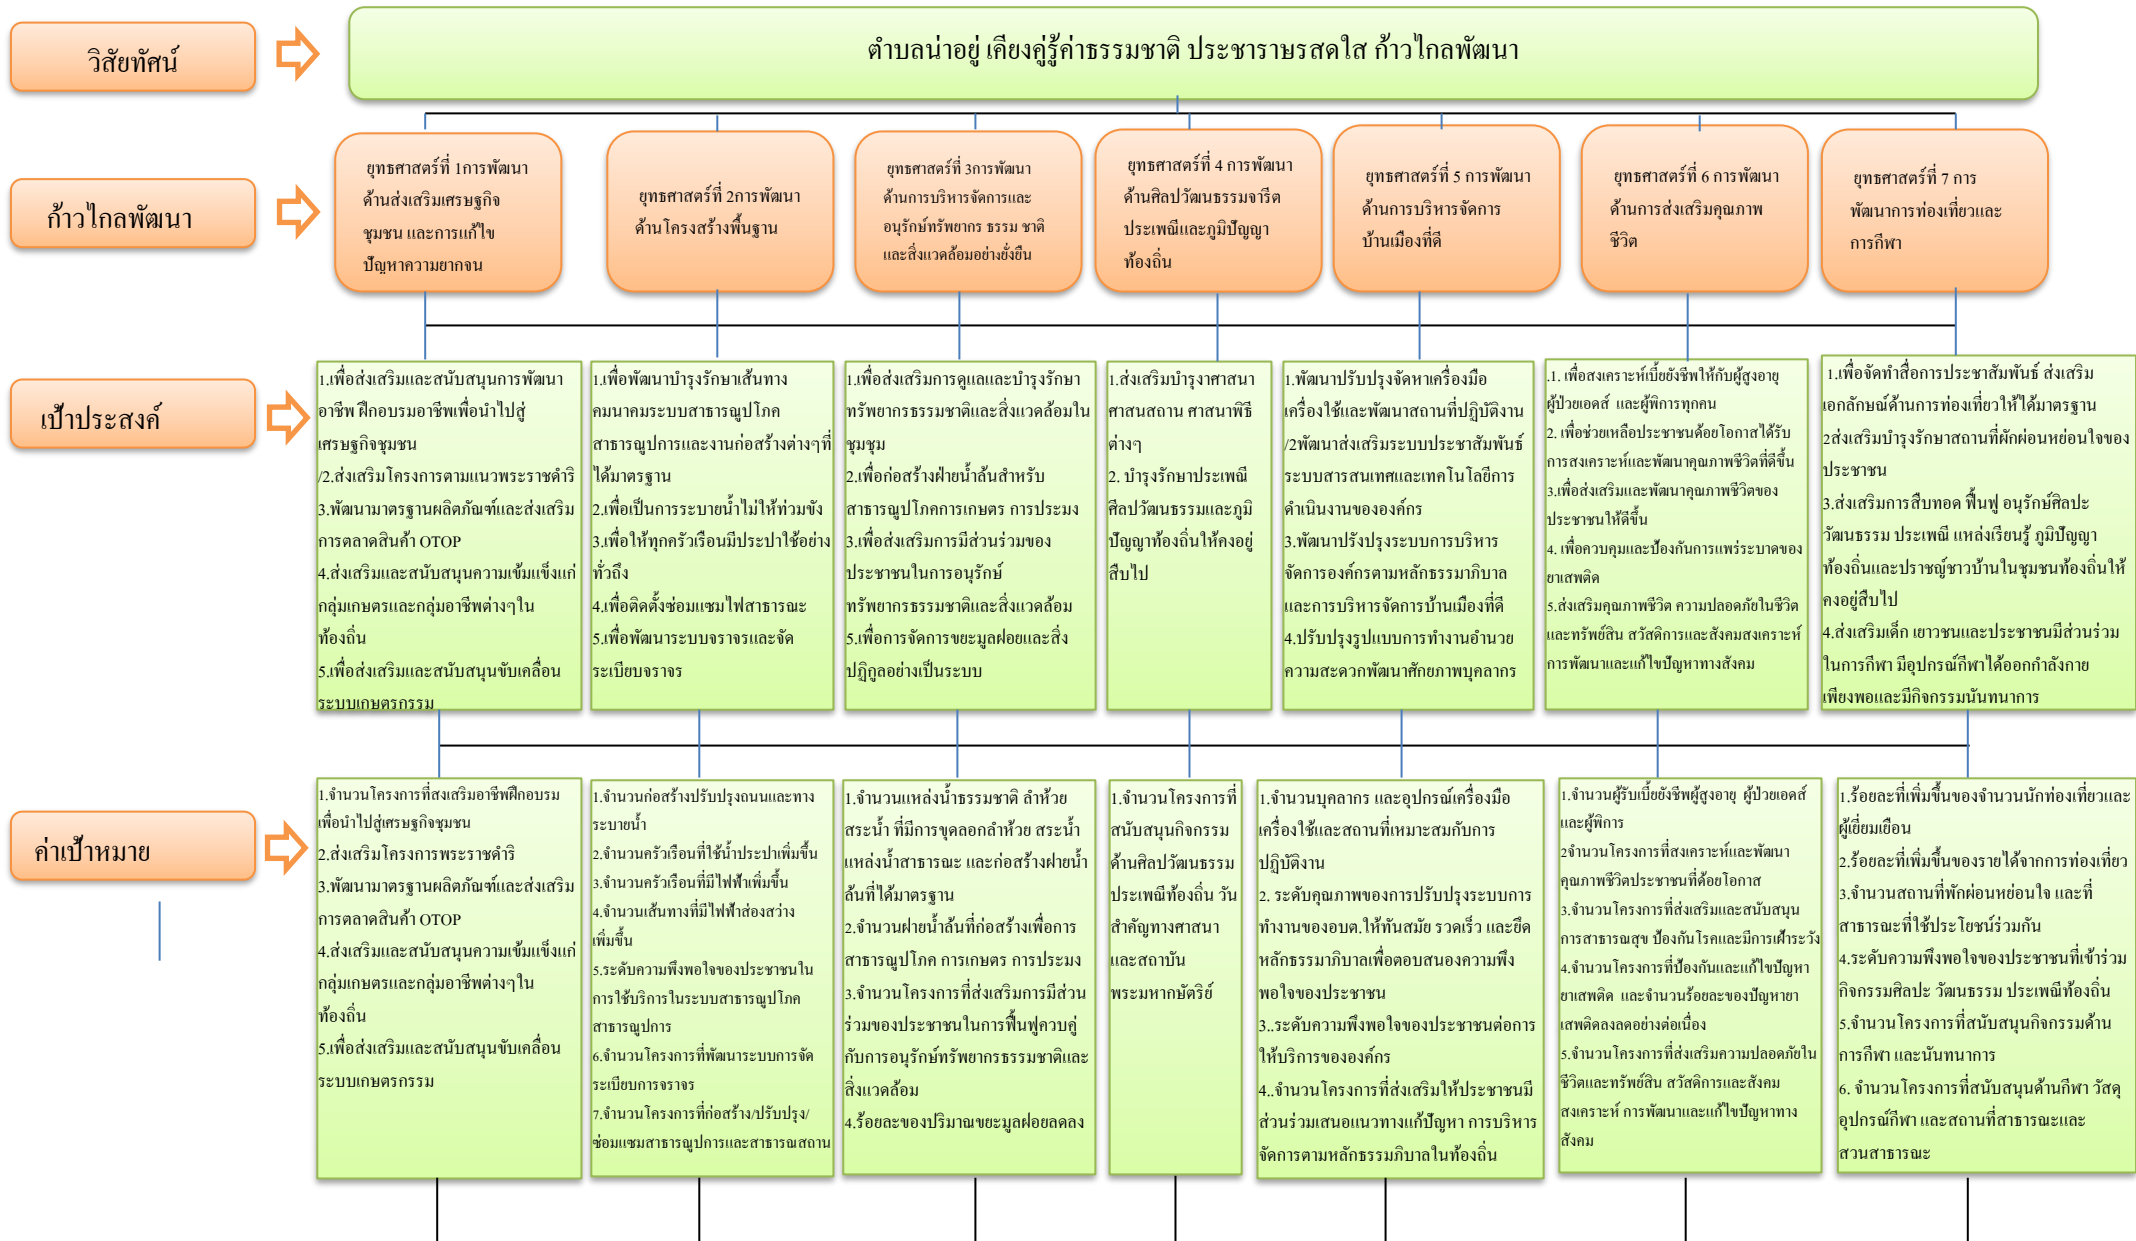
วิสัยทัศน์

ตำบลน่าอยู่ เคียงคู่รู้ค่าธรรมชาติ ประชาราษฎรสดใส ก้าวไกลพัฒนา

ก้าวไกลพัฒนา

ยุทธศาสตร์ที่ 1การพัฒนาด้านส่งเสริมเศรษฐกิจชุมชน และการแก้ไขปัญหาความยากจน

ยุทธศาสตร์ที่ 2การพัฒนาด้านโครงสร้างพื้นฐาน

ยุทธศาสตร์ที่ 3การพัฒนาด้านการบริหารจัดการและอนุรักษ์ทรัพยากร ธรรม ชาติ และสิ่งแวดล้อมอย่างยั่งยืน

ยุทธศาสตร์ที่ 4 การพัฒนาด้านศิลปวัฒนธรรมจารีตประเพณีและภูมิปัญญาท้องถิ่น

ยุทธศาสตร์ที่ 5 การพัฒนาด้านการบริหารจัดการบ้านเมืองที่ดี

ยุทธศาสตร์ที่ 6 การพัฒนาด้านการส่งเสริมคุณภาพชีวิต

ยุทธศาสตร์ที่ 7 การพัฒนาการท่องเที่ยวและการกีฬา

เป้าประสงค์

1.เพื่อส่งเสริมและสนับสนุนการพัฒนาอาชีพ ฝึกอบรมอาชีพเพื่อนำไปสู่เศรษฐกิจชุมชน
/2.ส่งเสริมโครงการตามแนวพระราชดำริ
3.พัฒนามาตรฐานผลิตภัณฑ์และส่งเสริมการตลาดสินค้า OTOP
4.ส่งเสริมและสนับสนุนความเข้มแข็งแก่กลุ่มเกษตรและกลุ่มอาชีพต่างๆใน ท้องถิ่น
5.เพื่อส่งเสริมและสนับสนุนขับเคลื่อนระบบเกษตรกรรม

1.เพื่อพัฒนาบำรุงรักษาเส้นทางคมนาคมระบบสาธารณูปโภคสาธารณูปการและงานก่อสร้างต่างๆที่ได้มาตรฐาน
2.เพื่อเป็นการระบายน้ำไม่ให้ท่วมขัง
3.เพื่อให้ทุกครัวเรือนมีประปาใช้อย่างทั่วถึง
4.เพื่อติดตั้งซ่อมแซมไฟสาธารณะ
5.เพื่อพัฒนาระบบจราจรและจัดระเบียบจราจร

1.เพื่อส่งเสริมการดูแลและบำรุงรักษาทรัพยากรธรรมชาติและสิ่งแวดล้อมในชุมชุม
2.เพื่อก่อสร้างฝายน้ำล้นสำหรับสาธารณูปโภคการเกษตร การประมง
3.เพื่อส่งเสริมการมีส่วนร่วมของประชาชนในการอนุรักษ์ทรัพยากรธรรมชาติและสิ่งแวดล้อม
5.เพื่อการจัดการขยะมูลฝอยและสิ่งปฏิกูลอย่างเป็นระบบ

1.ส่งเสริมบำรุงศาสนา ศาสนสถาน ศาสนาพิธีต่างๆ
2. บำรุงรักษาประเพณีศิลปวัฒนธรรมและภูมิปัญญาท้องถิ่นให้คงอยู่สืบไป

1.พัฒนาปรับปรุงจัดหาเครื่องมือเครื่องใช้และพัฒนาสถานที่ปฏิบัติงาน
/2พัฒนาส่งเสริมระบบประชาสัมพันธ์ระบบสารสนเทศและเทคโนโลยีการดำเนินงานขององค์กร
3.พัฒนาปรังปรุงระบบการบริหารจัดการองค์กรตามหลักธรรมาภิบาลและการบริหารจัดการบ้านเมืองที่ดี
4.ปรับปรุงรูปแบบการทำงานอำนวยความสะดวกพัฒนาศักยภาพบุคลากร

.1. เพื่อสงเคราะห์เบี้ยยังชีพให้กับผู้สูงอายุ ผู้ป่วยเอดส์ และผู้พิการทุกคน
2. เพื่อช่วยเหลือประชาชนด้อยโอกาสได้รับการสงเคราะห์และพัฒนาคุณภาพชีวิตที่ดีขึ้น
3.เพื่อส่งเสริมและพัฒนาคุณภาพชีวิตของประชาชนให้ดีขึ้น
4. เพื่อควบคุมและป้องกันการแพร่ระบาดของยาเสพติด
5.ส่งเสริมคุณภาพชีวิต ความปลอดภัยในชีวิตและทรัพย์สิน สวัสดิการและสังคมสงเคราะห์การพัฒนาและแก้ไขปัญหาทางสังคม

1.เพื่อจัดทำสื่อการประชาสัมพันธ์ ส่งเสริมเอกลักษณ์ด้านการท่องเที่ยวให้ได้มาตรฐาน
2ส่งเสริมบำรุงรักษาสถานที่พักผ่อนหย่อนใจของประชาชน
3.ส่งเสริมการสืบทอด ฟื้นฟู อนุรักษ์ศิลปะ วัฒนธรรม ประเพณี แหล่งเรียนรู้ ภูมิปัญญาท้องถิ่นและปราชญ์ชาวบ้านในชุมชนท้องถิ่นให้คงอยู่สืบไป
4.ส่งเสริมเด็ก เยาวชนและประชาชนมีส่วนร่วมในการกีฬา มีอุปกรณ์กีฬาได้ออกกำลังกายเพียงพอและมีกิจกรรมนันทนาการ

ค่าเป้าหมาย

1.จำนวนโครงการที่ส่งเสริมอาชีพฝึกอบรมเพื่อนำไปสู่เศรษฐกิจชุมชน
2.ส่งเสริมโครงการพระราชดำริ
3.พัฒนามาตรฐานผลิตภัณฑ์และส่งเสริมการตลาดสินค้า OTOP
4.ส่งเสริมและสนับสนุนความเข้มแข็งแก่กลุ่มเกษตรและกลุ่มอาชีพต่างๆใน ท้องถิ่น
5.เพื่อส่งเสริมและสนับสนุนขับเคลื่อนระบบเกษตรกรรม

1.จำนวนก่อสร้างปรับปรุงถนนและทางระบายน้ำ
2.จำนวนครัวเรือนที่ใช้น้ำประปาเพิ่มขึ้น
3.จำนวนครัวเรือนที่มีไฟฟ้าเพิ่มขึ้น
4.จำนวนเส้นทางที่มีไฟฟ้าส่องสว่างเพิ่มขึ้น
5.ระดับความพึงพอใจของประชาชนในการใช้บริการในระบบสาธารณูปโภคสาธารณูปการ
6.จำนวนโครงการที่พัฒนาระบบการจัดระเบียบการจราจร
7.จำนวนโครงการที่ก่อสร้าง/ปรับปรุง/ซ่อมแซมสาธารณูปการและสาธารณสถาน

1.จำนวนแหล่งน้ำธรรมชาติ ลำห้วย สระน้ำ ที่มีการขุดลอกลำห้วย สระน้ำ แหล่งน้ำสาธารณะ และก่อสร้างฝายน้ำล้นที่ได้มาตรฐาน
2.จำนวนฝายน้ำล้นที่ก่อสร้างเพื่อการสาธารณูปโภค การเกษตร การประมง
3.จำนวนโครงการที่ส่งเสริมการมีส่วนร่วมของประชาชนในการฟื้นฟูควบคู่กับการอนุรักษ์ทรัพยากรธรรมชาติและสิ่งแวดล้อม
4.ร้อยละของปริมาณขยะมูลฝอยลดลง

1.จำนวนโครงการที่สนับสนุนกิจกรรมด้านศิลปวัฒนธรรมประเพณีท้องถิ่น วันสำคัญทางศาสนาและสถาบันพระมหากษัตริย์

1.จำนวนบุคลากร และอุปกรณ์เครื่องมือเครื่องใช้และสถานที่เหมาะสมกับการปฏิบัติงาน
2. ระดับคุณภาพของการปรับปรุงระบบการทำงานของอบต.ให้ทันสมัย รวดเร็ว และยึดหลักธรรมาภิบาลเพื่อตอบสนองความพึงพอใจของประชาชน
3..ระดับความพึงพอใจของประชาชนต่อการให้บริการขององค์กร
4..จำนวนโครงการที่ส่งเสริมให้ประชาชนมีส่วนร่วมเสนอแนวทางแก้ปัญหา การบริหารจัดการตามหลักธรรมภิบาลในท้องถิ่น

1.จำนวนผู้รับเบี้ยยังชีพผู้สูงอายุ ผู้ป่วยเอดส์ และผู้พิการ
2จำนวนโครงการที่สงเคราะห์และพัฒนาคุณภาพชีวิตประชาชนที่ด้อยโอกาส
3.จำนวนโครงการที่ส่งเสริมและสนับสนุนการสาธารณสุข ป้องกันโรคและมีการเฝ้าระวัง
4.จำนวนโครงการที่ป้องกันและแก้ไขปัญหายาเสพติด และจำนวนร้อยละของปัญหายาเสพติดลดลงอย่างต่อเนื่อง
5.จำนวนโครงการที่ส่งเสริมความปลอดภัยในชีวิตและทรัพย์สิน สวัสดิการและสังคมสงเคราะห์ การพัฒนาและแก้ไขปัญหาทางสังคม

1.ร้อยละที่เพิ่มขึ้นของจำนวนนักท่องเที่ยวและผู้เยี่ยมเยือน
2.ร้อยละที่เพิ่มขึ้นของรายได้จากการท่องเที่ยว
3.จำนวนสถานที่พักผ่อนหย่อนใจ และที่สาธารณะที่ใช้ประโยชน์ร่วมกัน
4.ระดับความพึงพอใจของประชาชนที่เข้าร่วมกิจกรรมศิลปะ วัฒนธรรม ประเพณีท้องถิ่น
5.จำนวนโครงการที่สนับสนุนกิจกรรมด้านการกีฬา และนันทนาการ
6. จำนวนโครงการที่สนับสนุนด้านกีฬา วัสดุอุปกรณ์กีฬา และสถานที่สาธารณะและสวนสาธารณะ